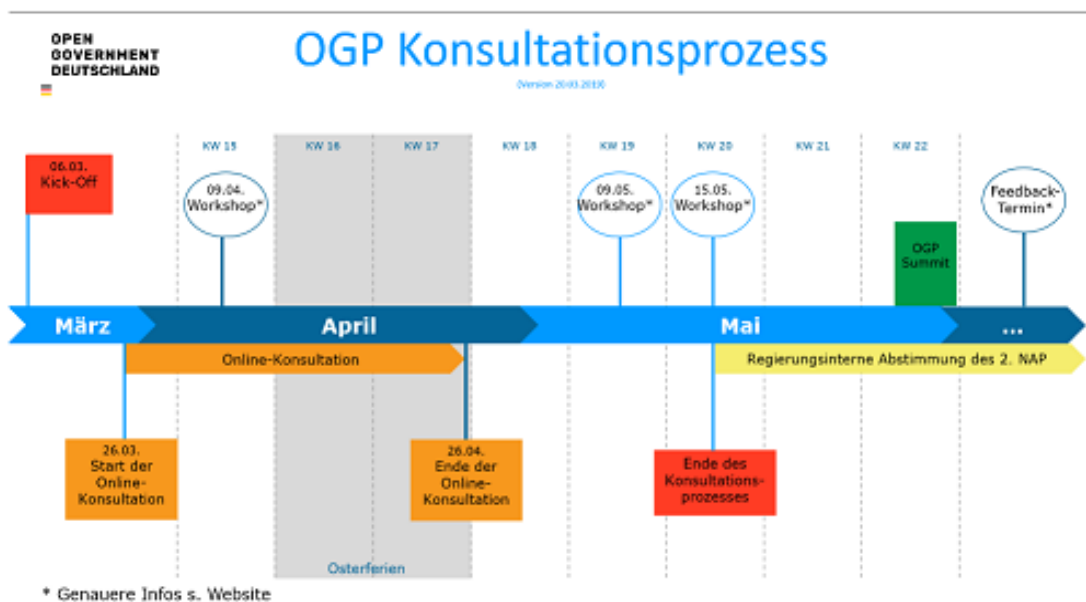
OPEN GOVERNMENT DEUTSCHLAND

OGP Konsultationsprozess

(Version 20.03.2019)

KW 15 KW 16 KW 17 KW 18 KW 19 KW 20 KW 21 KW 22

06.03. Kick-Off

09.04. Workshop*

09.05. Workshop*

15.05. Workshop*

Feedback-Termin*

OGP Summit

März April Mai ...

Online-Konsultation

Regierungsinterne Abstimmung des 2. NAP

26.03. Start der Online-Konsultation

26.04. Ende der Online-Konsultation

Ende des Konsultations-prozesses

Osterferien

* Genauere Infos s. Website